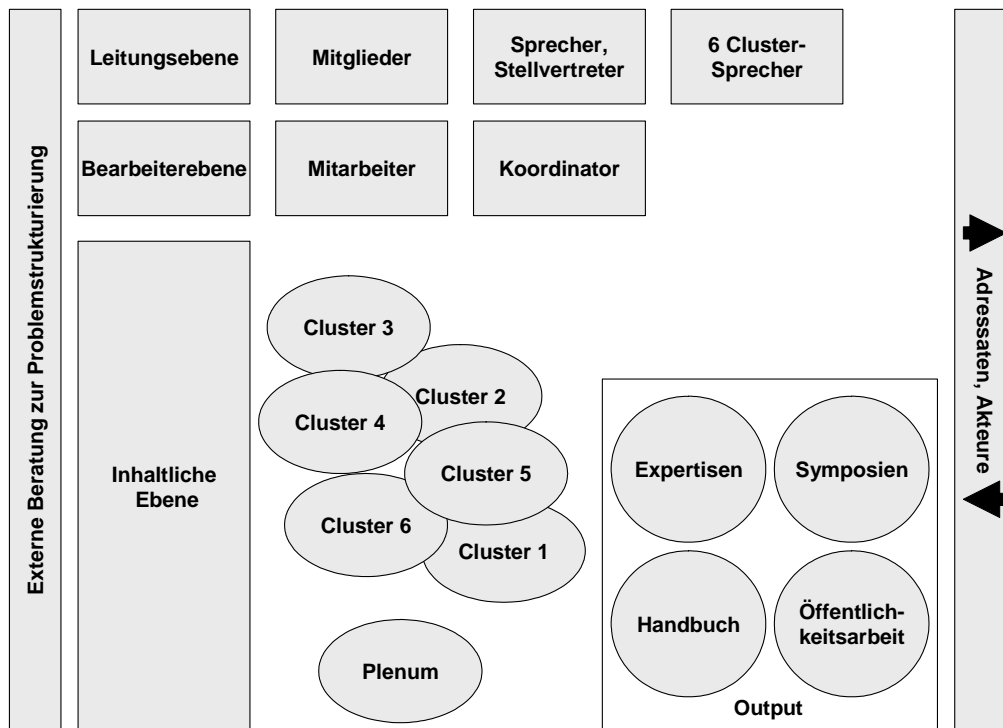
Externe Beratung zur Problemstrukturierung

Leitungsebene

Mitglieder

Sprecher, Stellvertreter

6 Cluster-Sprecher

Bearbeiterebene

Mitarbeiter

Koordinator

Inhaltliche Ebene

Cluster 3

Cluster 2

Cluster 4

Cluster 5

Cluster 6

Cluster 1

Plenum

Expertisen

Symposien

Handbuch

Öffentlichkeitsarbeit

Output

Adressaten, Akteure